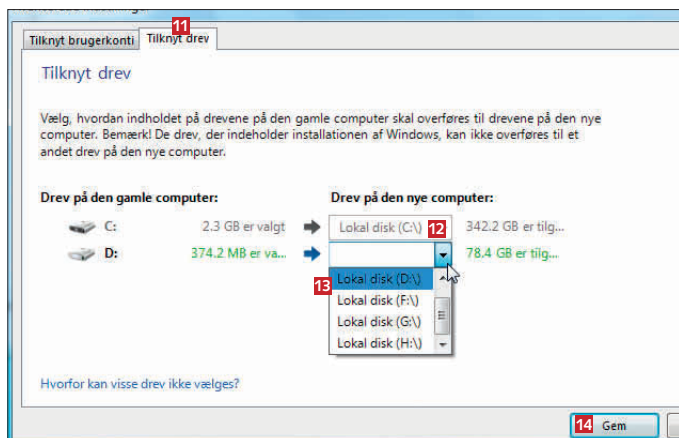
Tilknyt brugerkonti

11 Tilknyt drev

Tilknyt drev

Vælg, hvordan indholdet på drevene på den gamle computer skal overføres til drevene på den nye computer. Bemærk! De drev, der indeholder installationen af Windows, kan ikke overføres til et andet drev på den nye computer.

Drev på den gamle computer:

Drev på den nye computer:

C: 2.3 GB er valgt

Lokal disk (C:\) 12 342.2 GB er tilg...

D: 374.2 MB er va...

78.4 GB er tilg...

13

Lokal disk (D:\)

Lokal disk (F:\)

Lokal disk (G:\)

Lokal disk (H:\)

Hvorfor kan visse drev ikke vælges?

14 Gem